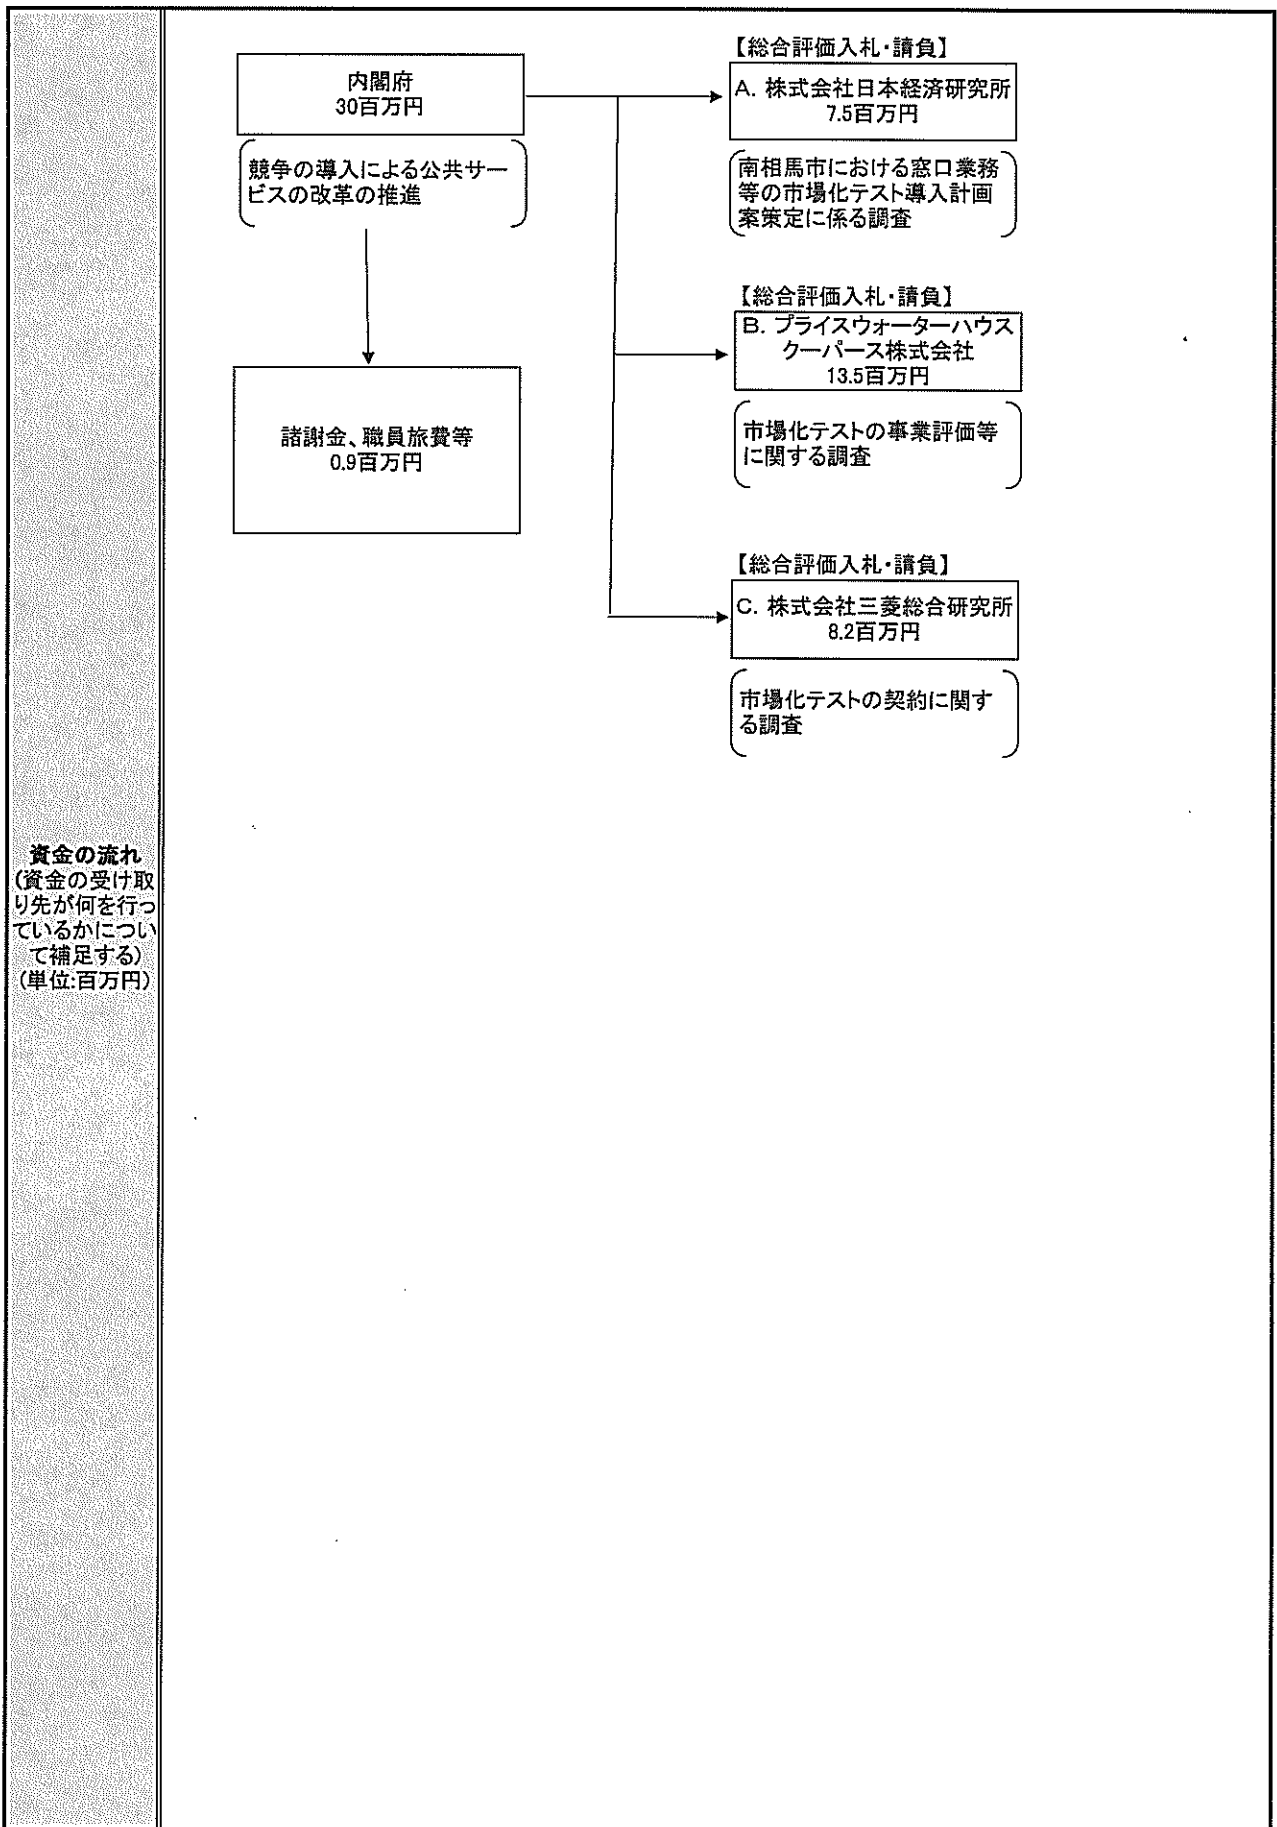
資金の流れ
(資金の受け取り先が何を行っているかについて補足する)
(単位:百万円)

内閣府
30百万円

競争の導入による公共サービスの改革の推進

諸謝金、職員旅費等
0.9百万円

【総合評価入札・請負】
A. 株式会社日本経済研究所
7.5百万円

南相馬市における窓口業務等の市場化テスト導入計画案策定に係る調査

【総合評価入札・請負】
B. プライスウォーターハウスクーパース株式会社
13.5百万円

市場化テストの事業評価等に関する調査

【総合評価入札・請負】
C. 株式会社三菱総合研究所
8.2百万円

市場化テストの契約に関する調査